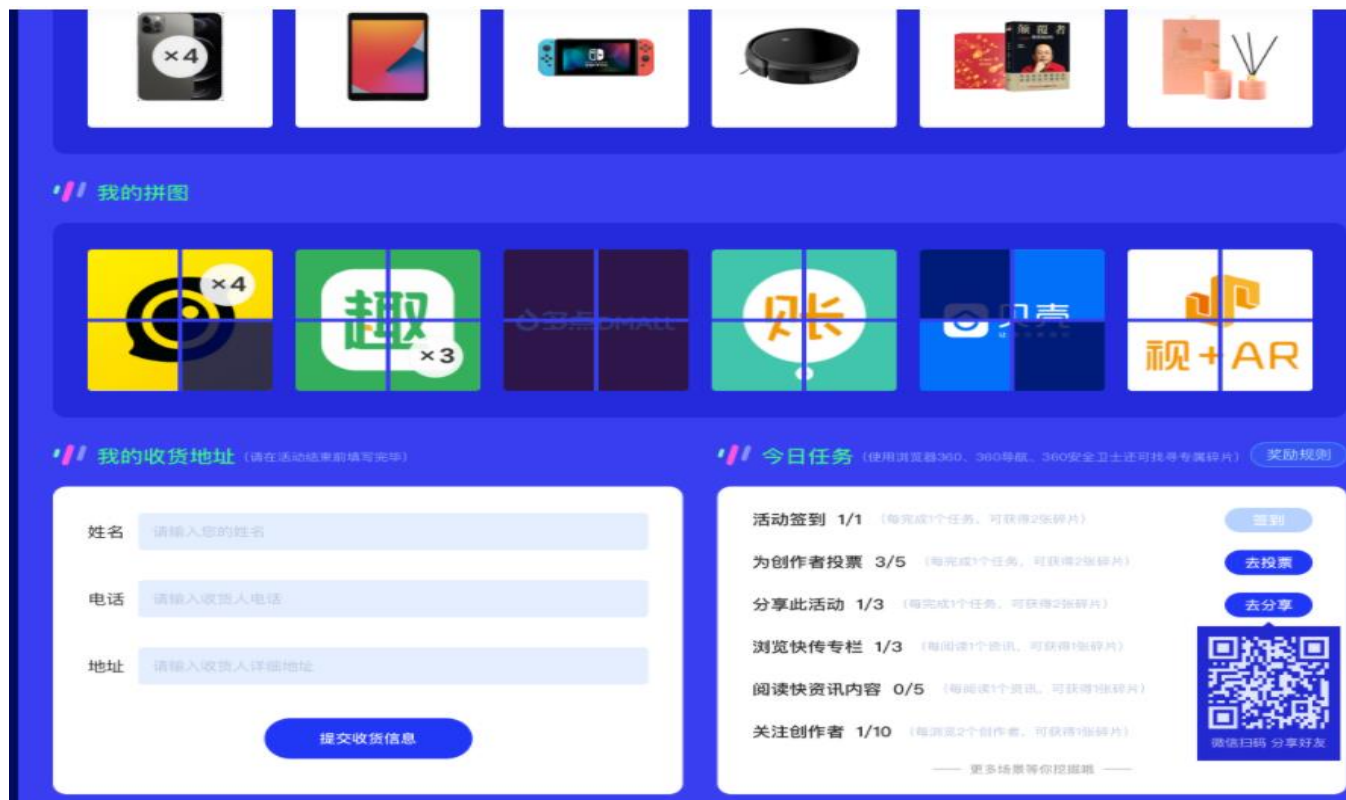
×4

我的拼图

×4

趣 ×3

多点DMALL

账

贝壳

视+AR

我的收货地址（请在活动结束前填写完毕）

姓名 请输入您的姓名

电话 请输入收货人电话

地址 请输入收货人详细地址

提交收货信息

今日任务（使用浏览器360、360导航、360安全卫士还可找寻专属碎片）

奖励规则

活动签到 1/1（每完成1个任务，可获得2张碎片） 签到

为创作者投票 3/5（每完成1个任务，可获得2张碎片） 去投票

分享此活动 1/3（每完成1个任务，可获得2张碎片） 去分享

浏览快传专栏 1/3（每阅读1个资讯，可获得1张碎片）

阅读快资讯内容 0/5（每阅读1个资讯，可获得1张碎片）

关注创作者 1/10（每浏览2个创作者，可获得1张碎片）

—— 更多场景等你挖掘哦 ——

微信扫码 分享好友